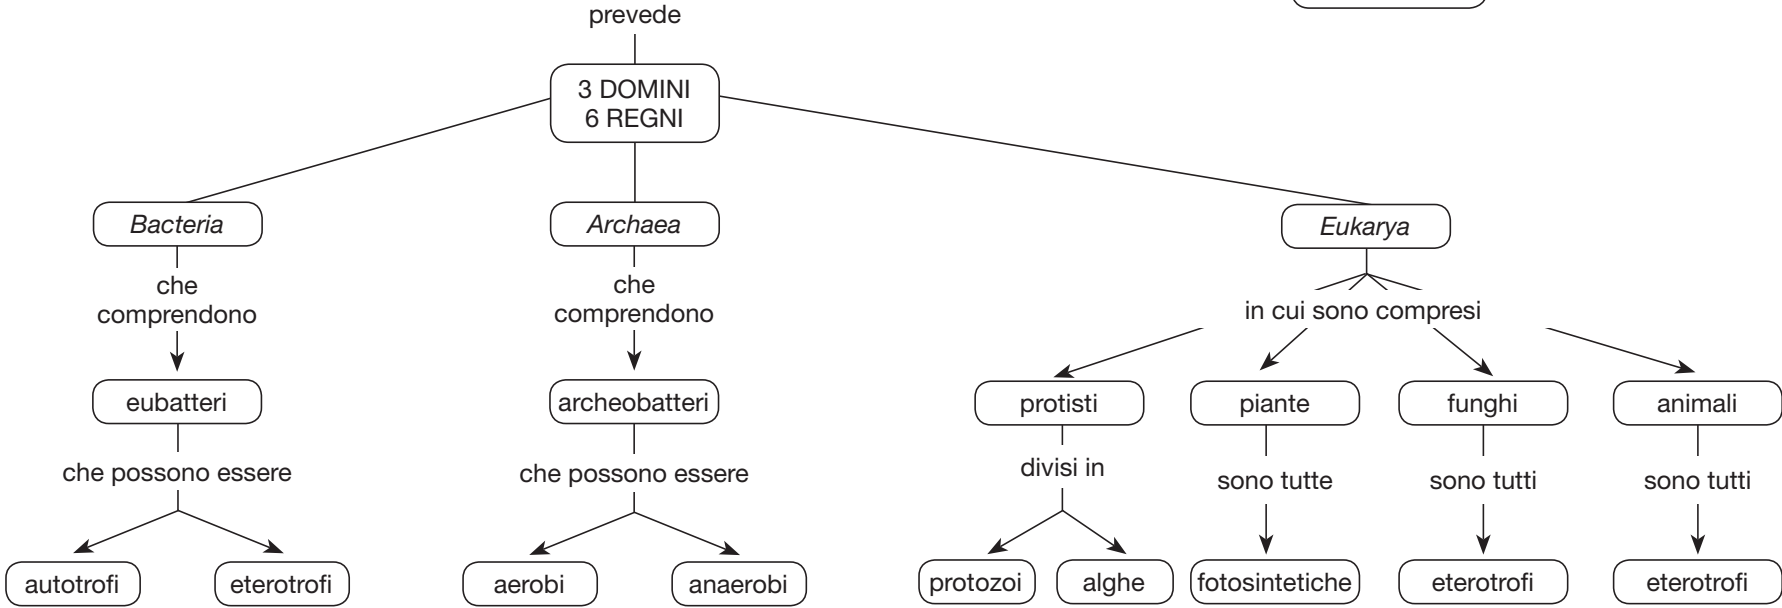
prevede

3 DOMINI
6 REGNI

*Bacteria*

che comprendono

eubatteri

che possono essere

autotrofi

eterotrofi

*Archaea*

che comprendono

archeobatteri

che possono essere

aerobi

anaerobi

*Eukarya*

in cui sono compresi

protisti

divisi in

protozoi

alghe

piante

sono tutte

fotosintetiche

funghi

sono tutti

eterotrofi

animali

sono tutti

eterotrofi